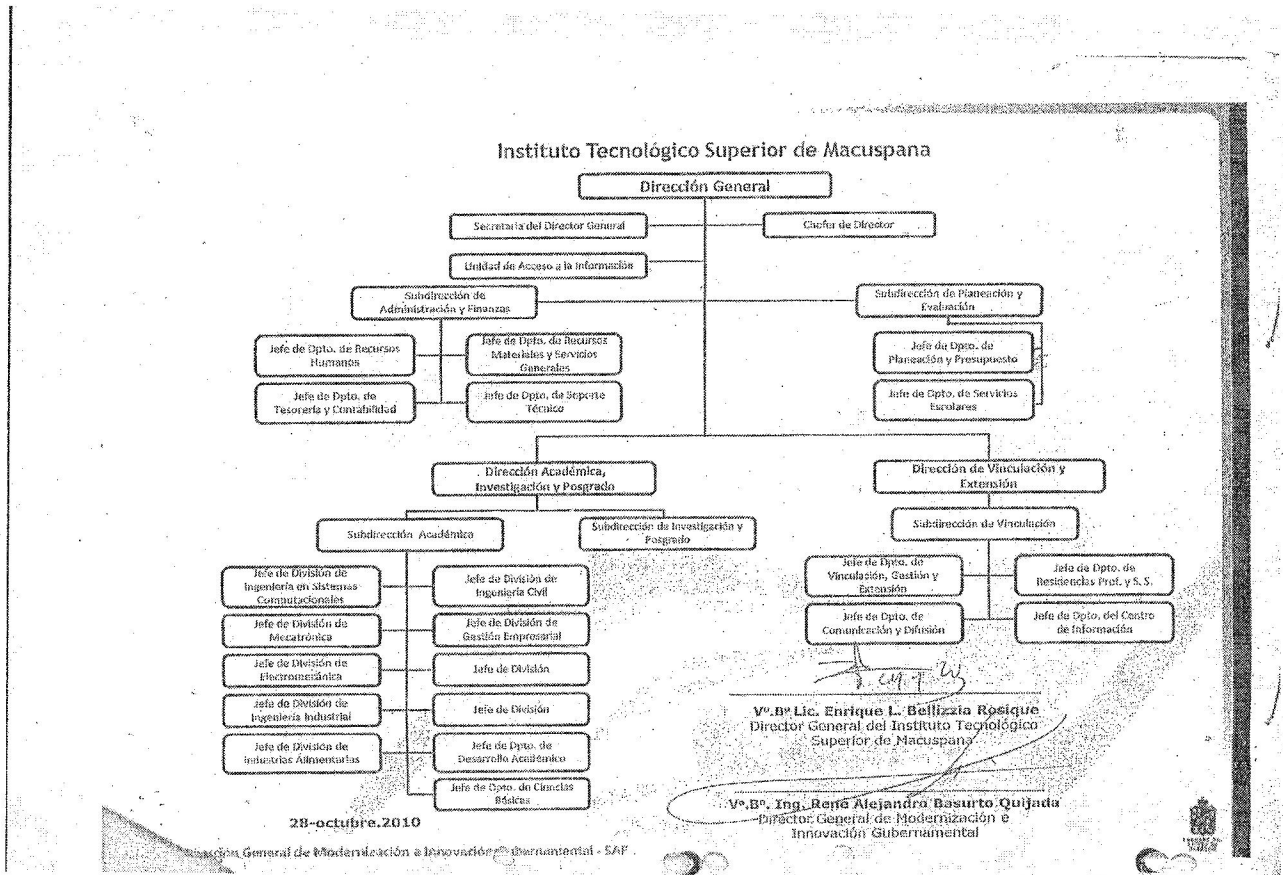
Instituto Tecnológico Superior de Macuspana

Dirección General

Secretaria del Director General

Chofer de Director

Unidad de Acceso a la Información

Subdirección de Administración y Finanzas

Subdirección de Planeación y Evaluación

Jefe de Dpto. de Recursos Humanos

Jefe de Dpto. de Recursos Materiales y Servicios Generales

Jefe de Dpto. de Planeación y Presupuesto

Jefe de Dpto. de Tesorería y Contabilidad

Jefe de Dpto. de Soporte Técnico

Jefe de Dpto. de Servicios Escolares

Dirección Académica, Investigación y Posgrado

Dirección de Vinculación y Extensión

Subdirección Académica

Subdirección de Investigación y Posgrado

Subdirección de Vinculación

Jefe de División de Ingeniería en Sistemas Computacionales

Jefe de División de Ingeniería Civil

Jefe de Dpto. de Vinculación, Gestión y Extensión

Jefe de Dpto. de Residencias Prof. y S. S.

Jefe de División de Mecatrónica

Jefe de División de Gestión Empresarial

Jefe de Dpto. de Comunicación y Difusión

Jefe de Dpto. del Centro de Información

Jefe de División de Electromecánica

Jefe de División

Jefe de División de Ingeniería Industrial

Jefe de División

Jefe de División de Industrias Alimentarias

Jefe de Dpto. de Desarrollo Académico

Jefe de Dpto. de Ciencias Básicas

Vº.Bº Lic. Enrique L. Bellizzia Rosique
Director General del Instituto Tecnológico Superior de Macuspana

Vº.Bº. Ing. René Alejandro Basurto Quijada
Director General de Modernización e Innovación Gubernamental

28-octubre.2010

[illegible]ción General de Modernización e Innovación Gubernamental - SAF